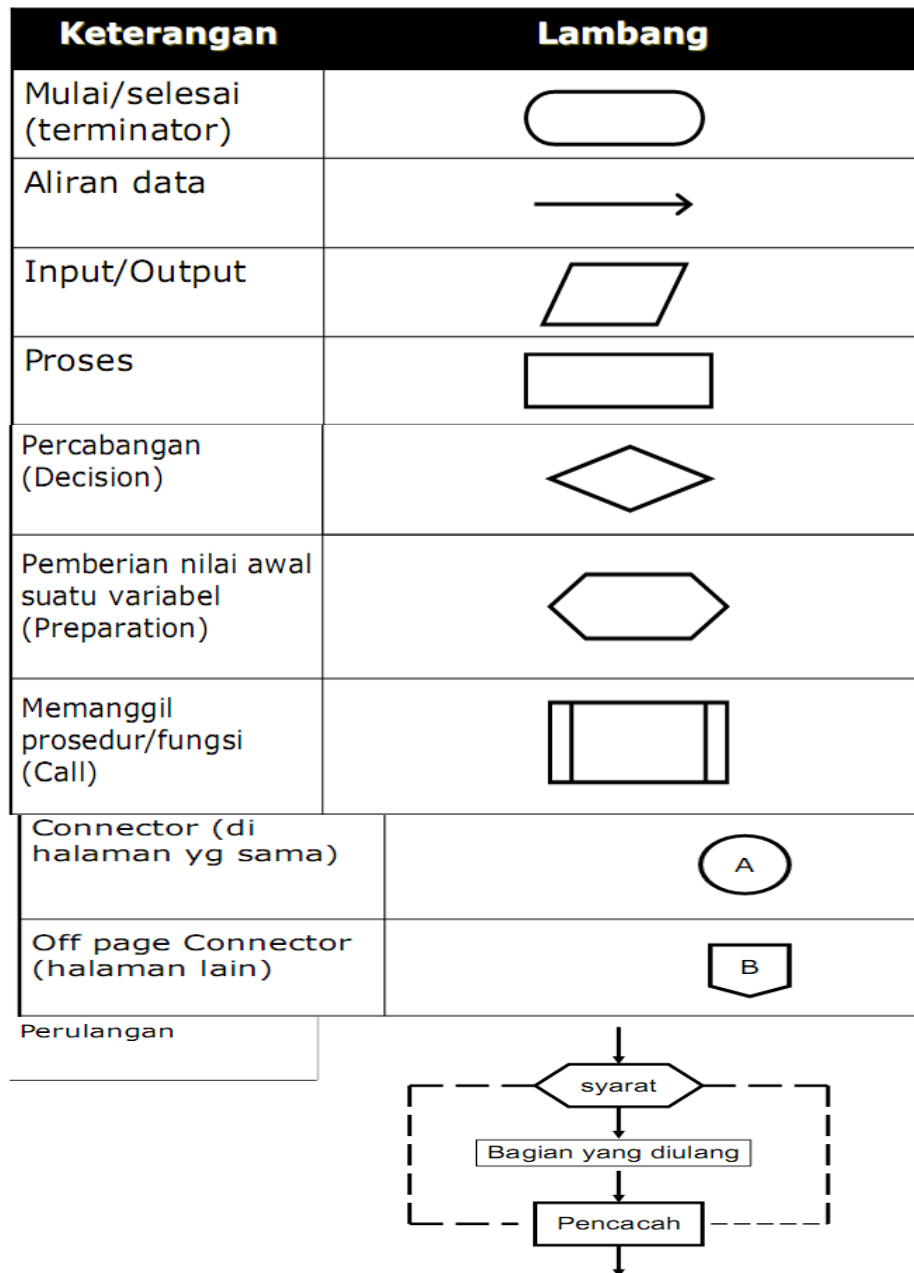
| Keterangan | Lambang |
|---|---|
| Mulai/selesai (terminator) | |
| Aliran data | |
| Input/Output | |
| Proses | |
| Percabangan (Decision) | |
| Pemberian nilai awal suatu variabel (Preparation) | |
| Memanggil prosedur/fungsi (Call) | |
| Connector (di halaman yg sama) | A |
| Off page Connector (halaman lain) | B |
| Perulangan | syarat<br>Bagian yang diulang<br>Pencacah |